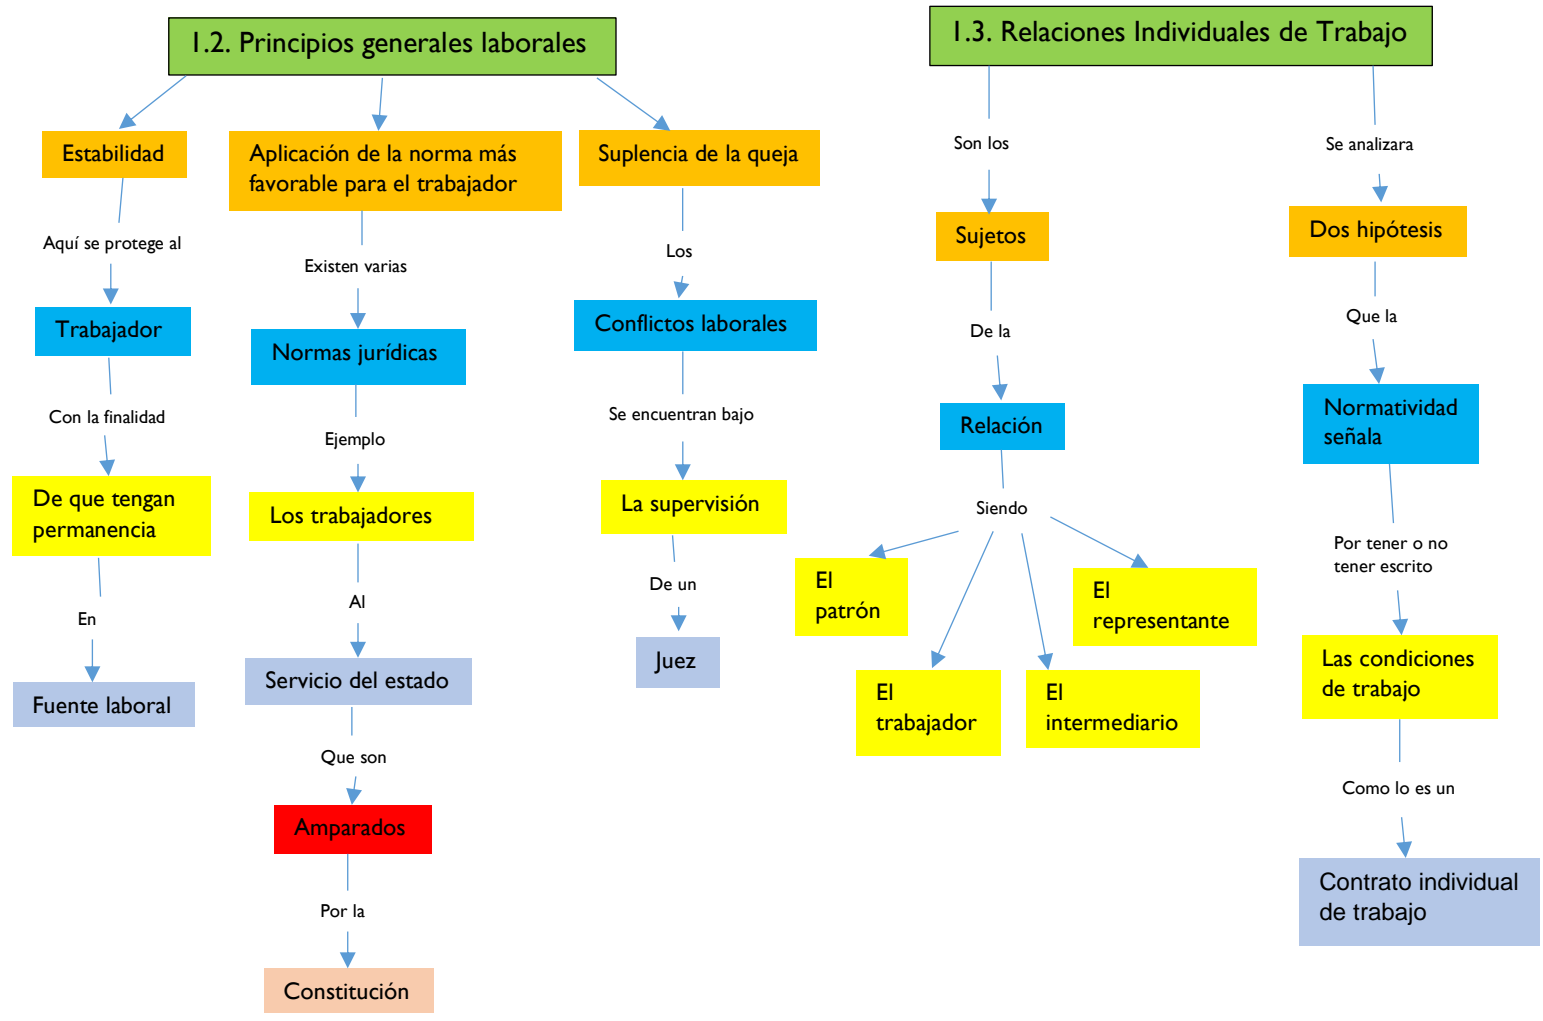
1.2. Principios generales laborales

Estabilidad

Aquí se protege al

Trabajador

Con la finalidad

De que tengan permanencia

En

Fuente laboral

Aplicación de la norma más favorable para el trabajador

Existen varias

Normas jurídicas

Ejemplo

Los trabajadores

Al

Servicio del estado

Que son

Amparados

Por la

Constitución

Suplencia de la queja

Los

Conflictos laborales

Se encuentran bajo

La supervisión

De un

Juez

1.3. Relaciones Individuales de Trabajo

Son los

Sujetos

De la

Relación

Siendo

El patrón

El trabajador

El intermediario

El representante

Se analizara

Dos hipótesis

Que la

Normatividad señala

Por tener o no tener escrito

Las condiciones de trabajo

Como lo es un

Contrato individual de trabajo